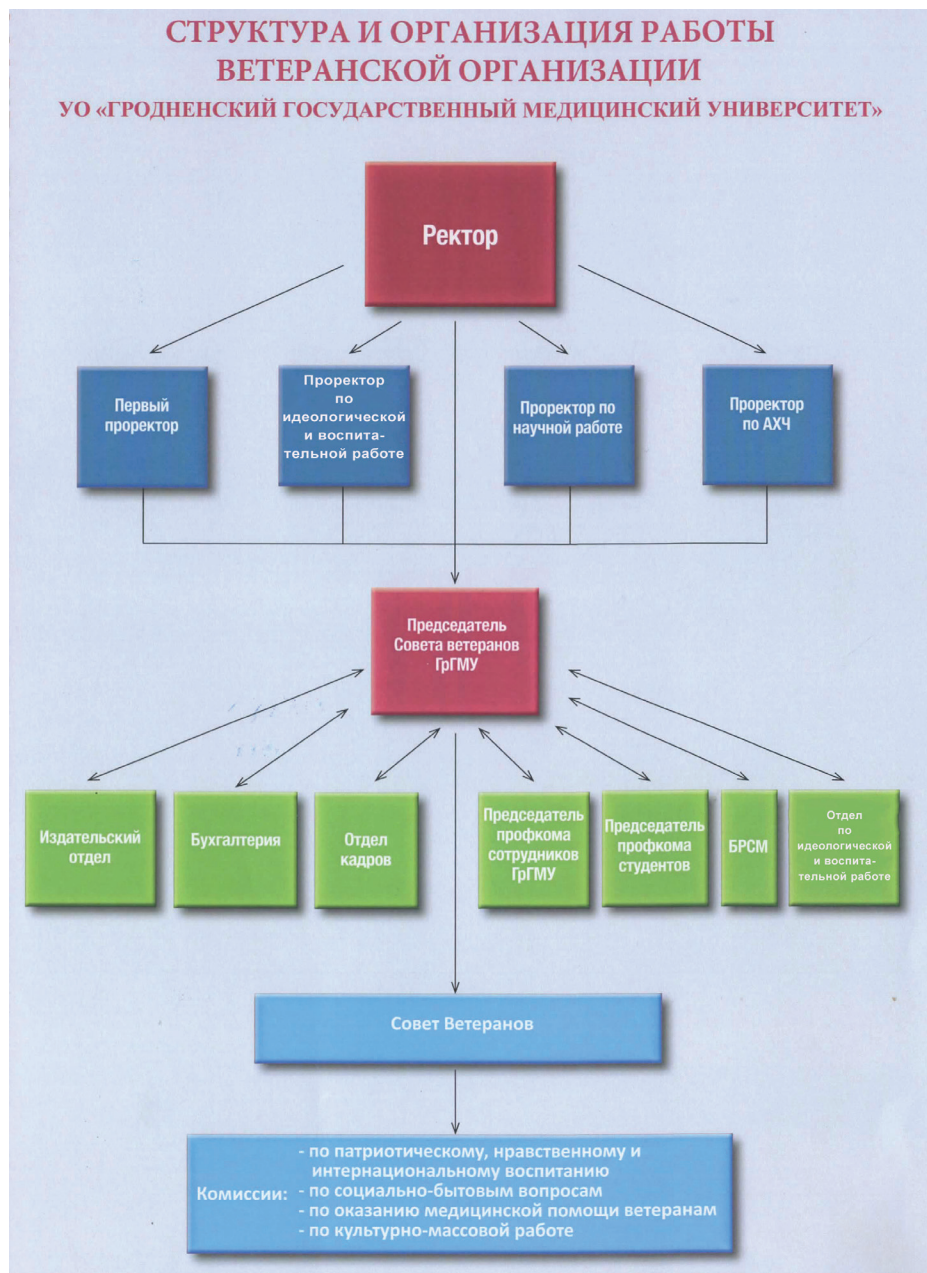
СТРУКТУРА И ОРГАНИЗАЦИЯ РАБОТЫ ВЕТЕРАНСКОЙ ОРГАНИЗАЦИИ
УО «ГРОДНЕНСКИЙ ГОСУДАРСТВЕННЫЙ МЕДИЦИНСКИЙ УНИВЕРСИТЕТ»

Ректор

Первый проректор

Проректор по идеологической и воспитательной работе

Проректор по научной работе

Проректор по АХЧ

Председатель Совета ветеранов ГрГМУ

Издательский отдел

Бухгалтерия

Отдел кадров

Председатель профкома сотрудников ГрГМУ

Председатель профкома студентов

БРСМ

Отдел по идеологической и воспитательной работе

Совет Ветеранов

Комиссии: - по патриотическому, нравственному и интернациональному воспитанию
- по социально-бытовым вопросам
- по оказанию медицинской помощи ветеранам
- по культурно-массовой работе